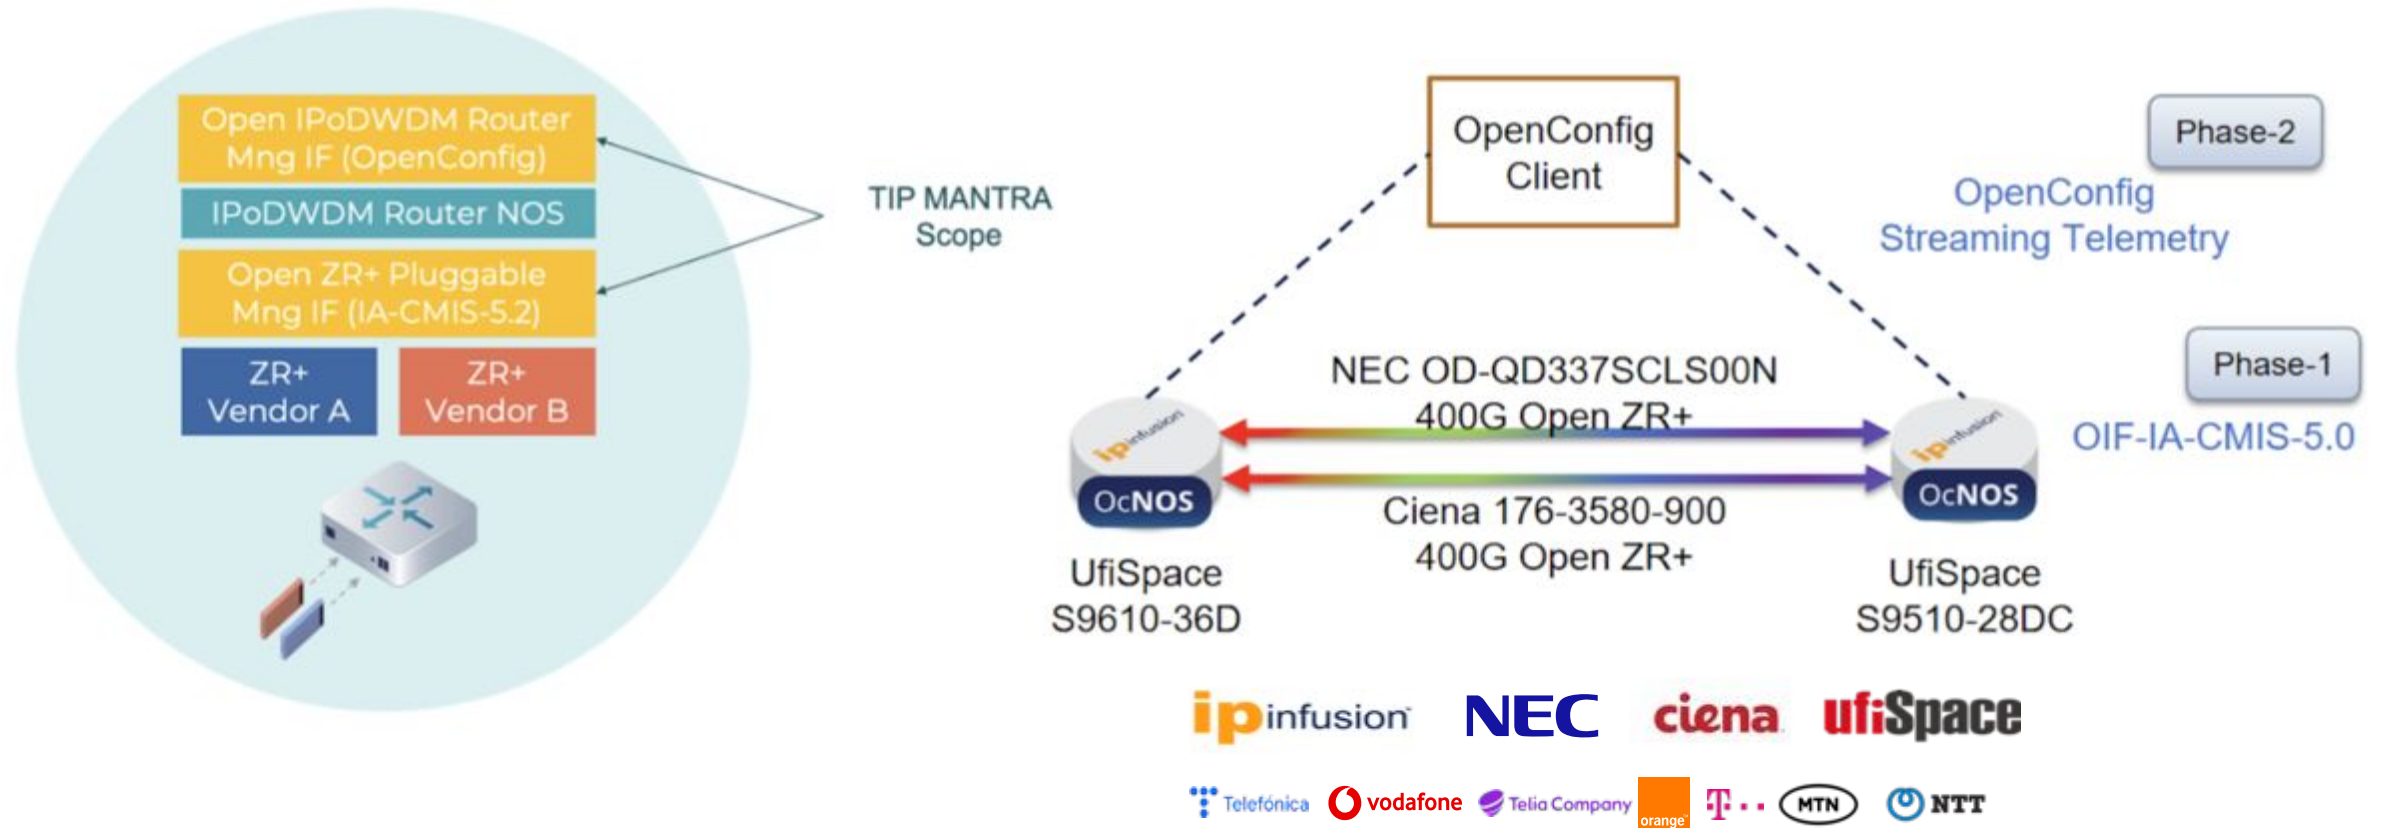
Open IPoDWDM Router Mng IF (OpenConfig)

IPoDWDM Router NOS

Open ZR+ Pluggable Mng IF (IA-CMIS-5.2)

ZR+ Vendor A

ZR+ Vendor B

TIP MANTRA Scope

OpenConfig Client

Phase-2

OpenConfig Streaming Telemetry

Phase-1

OIF-IA-CMIS-5.0

NEC OD-QD337SCLS00N 400G Open ZR+

ipinfusion OcNOS

ipinfusion OcNOS

Ciena 176-3580-900 400G Open ZR+

UfiSpace S9610-36D

UfiSpace S9510-28DC

ipinfusion NEC ciena ufiSpace

Telefónica vodafone Telia Company orange T · · MTN NTT